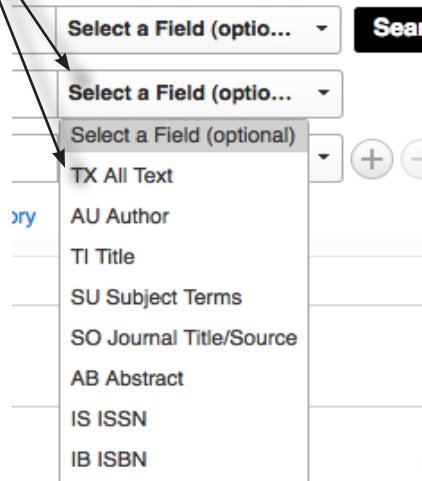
Select a Field (optio... ▾

Sear

Select a Field (optio... ▾

Select a Field (optional)

TX All Text

ory

AU Author

TI Title

SU Subject Terms

SO Journal Title/Source

AB Abstract

IS ISSN

IB ISBN